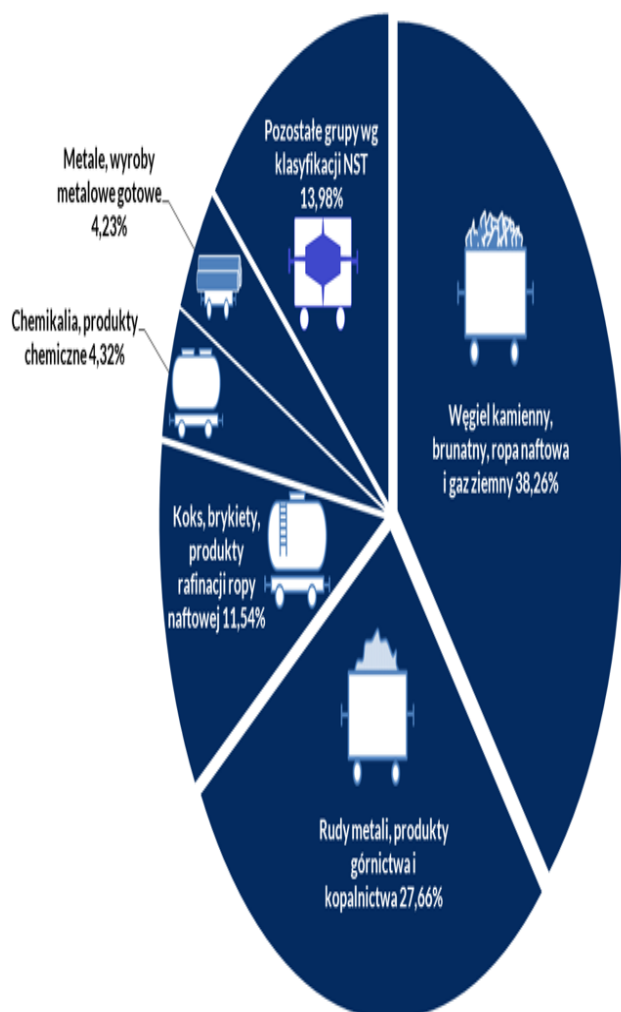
Pozostałe grupy wg klasyfikacji NST 13,98%

Metale, wyroby metalowe gotowe 4,23%

Chemikalia, produkty chemiczne 4,32%

Węgiel kamienny, brunatny, ropa naftowa i gaz ziemny 38,26%

Koks, brykiety, produkty rafinacji ropy naftowej 11,54%

Rudy metali, produkty górnictwa i kopalnictwa 27,66%